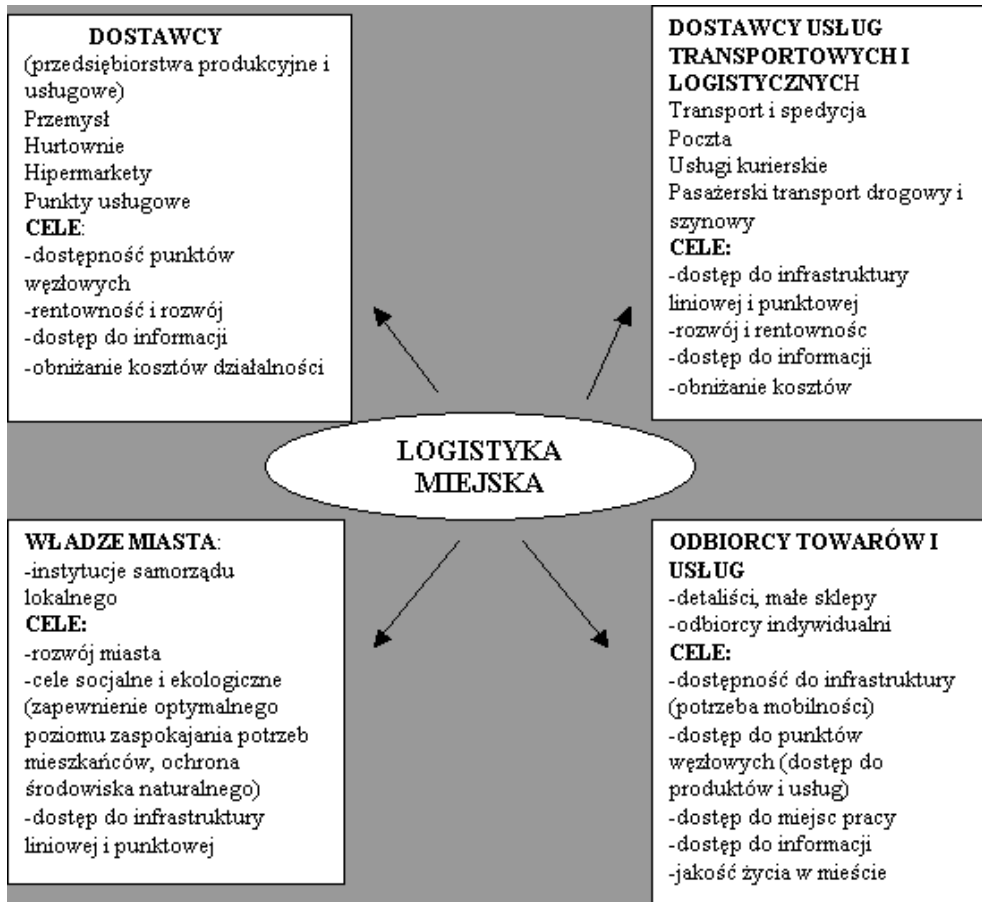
DOSTAWCY
(przedsiębiorstwa produkcyjne i usługowe)
Przemysł
Hurtownie
Hipermarkety
Punkty usługowe
CELE:
-dostępność punktów węzłowych
-rentowność i rozwój
-dostęp do informacji
-obniżanie kosztów działalności

DOSTAWCY USŁUG TRANSPORTOWYCH I LOGISTYCZNYCH
Transport i spedycja
Poczta
Usługi kurierskie
Pasażerski transport drogowy i szynowy
CELE:
-dostęp do infrastruktury liniowej i punktowej
-rozwój i rentownośc
-dostęp do informacji
-obniżanie kosztów

LOGISTYKA MIEJSKA

WŁADZE MIASTA:
-instytucje samorządu lokalnego
CELE:
-rozwój miasta
-cele socjalne i ekologiczne (zapewnienie optymalnego poziomu zaspokajania potrzeb mieszkańców, ochrona środowiska naturalnego)
-dostęp do infrastruktury liniowej i punktowej

ODBIORCY TOWARÓW I USŁUG
-detaliści, małe sklepy
-odbiorcy indywidualni
CELE:
-dostępność do infrastruktury (potrzeba mobilności)
-dostęp do punktów węzłowych (dostęp do produktów i usług)
-dostęp do miejsc pracy
-dostęp do informacji
-jakość życia w mieście